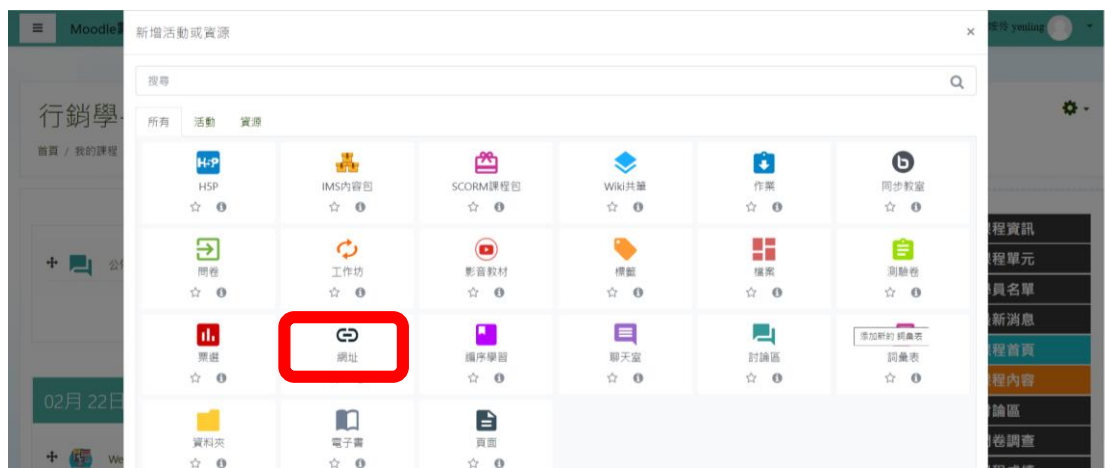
Moodle

新增活動或資源

×

搜尋

所有 活動 資源

H5P

IMS內容包

SCORM課程包

Wiki共筆

作業

同步教室

問卷

工作坊

影音教材

標籤

檔案

測驗卷

票選

網址

編序學習

聊天室

討論區

添加新的 詞彙表

詞彙表

資料夾

電子書

頁面

行銷學

首頁 / 我的課程

02月 22日

We

課程資訊

課程單元

學員名單

最新消息

課程首頁

課程內容

討論區

問卷調查

yenling